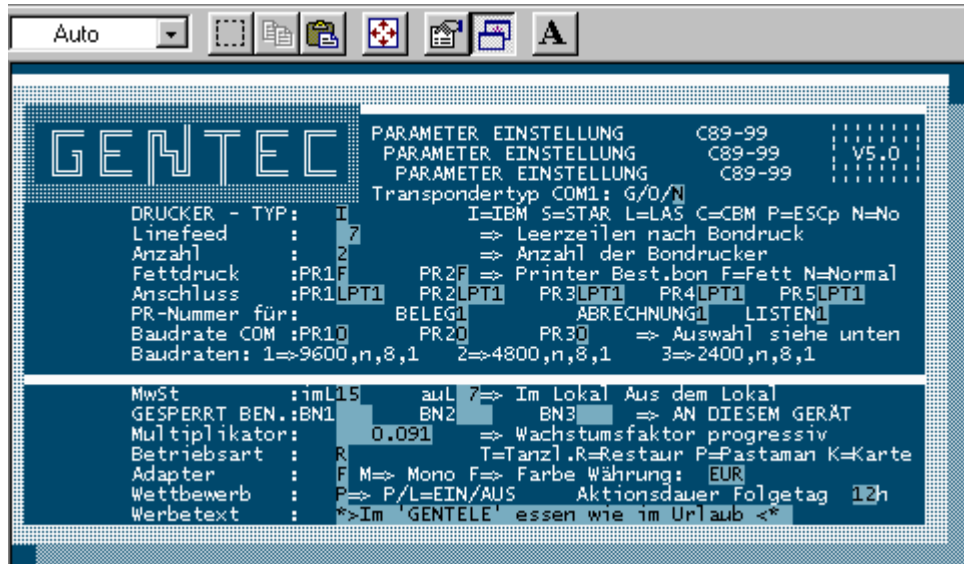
Auto

A

GENTEC

PARAMETER EINSTELLUNG C89-99
PARAMETER EINSTELLUNG C89-99
PARAMETER EINSTELLUNG C89-99

V5.0

Transpondertyp COM1: G/O/N

DRUCKER - TYP: I I=IBM S=STAR L=LAS C=CBM P=ESCp N=No
Linefeed : 7 => Leerzeilen nach Bondruck
Anzahl : 2 => Anzahl der Bondrucker
Fettdruck :PR1F PR2F => Printer Best.bon F=Fett N=Normal
Anschluss :PR1LPT1 PR2LPT1 PR3LPT1 PR4LPT1 PR5LPT1
PR-Nummer für: BELEG1 ABRECHNUNG1 LISTEN1
Baudrate COM :PR10 PR20 PR30 => Auswahl siehe unten
Baudraten: 1=>9600,n,8,1 2=>4800,n,8,1 3=>2400,n,8,1

MwSt :imL15 auL 7=> Im Lokal Aus dem Lokal
GESPERRT BEN.:BN1 BN2 BN3 => AN DIESEM GERÄT
Multiplikator: 0.091 => Wachstumsfaktor progressiv
Betriebsart : R T=Tanzl.R=Restaur P=Pastaman K=Karte
Adapter : F M=> Mono F=> Farbe Währung: EUR
Wettbewerb : P=> P/L=EIN/AUS Aktionsdauer Folgetag 12h
Werbetext : *>Im 'GENTELE' essen wie im Urlaub <*